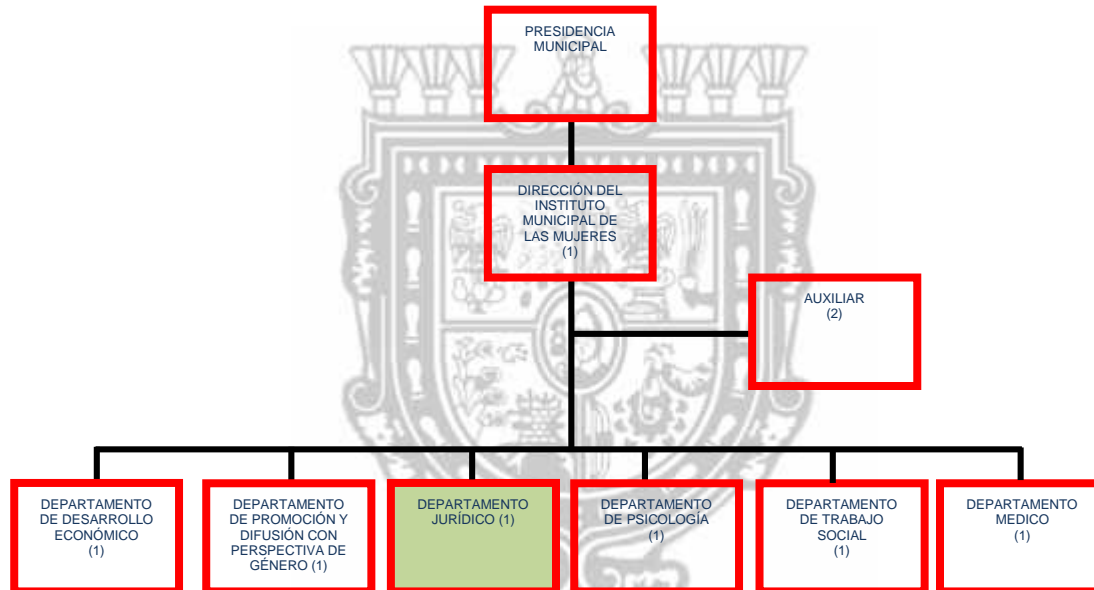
PRESIDENCIA MUNICIPAL

DIRECCIÓN DEL INSTITUTO MUNICIPAL DE LAS MUJERES (1)

AUXILIAR (2)

DEPARTAMENTO DE DESARROLLO ECONÓMICO (1)

DEPARTAMENTO DE PROMOCIÓN Y DIFUSIÓN CON PERSPECTIVA DE GÉNERO (1)

DEPARTAMENTO JURÍDICO (1)

DEPARTAMENTO DE PSICOLOGÍA (1)

DEPARTAMENTO DE TRABAJO SOCIAL (1)

DEPARTAMENTO MEDICO (1)